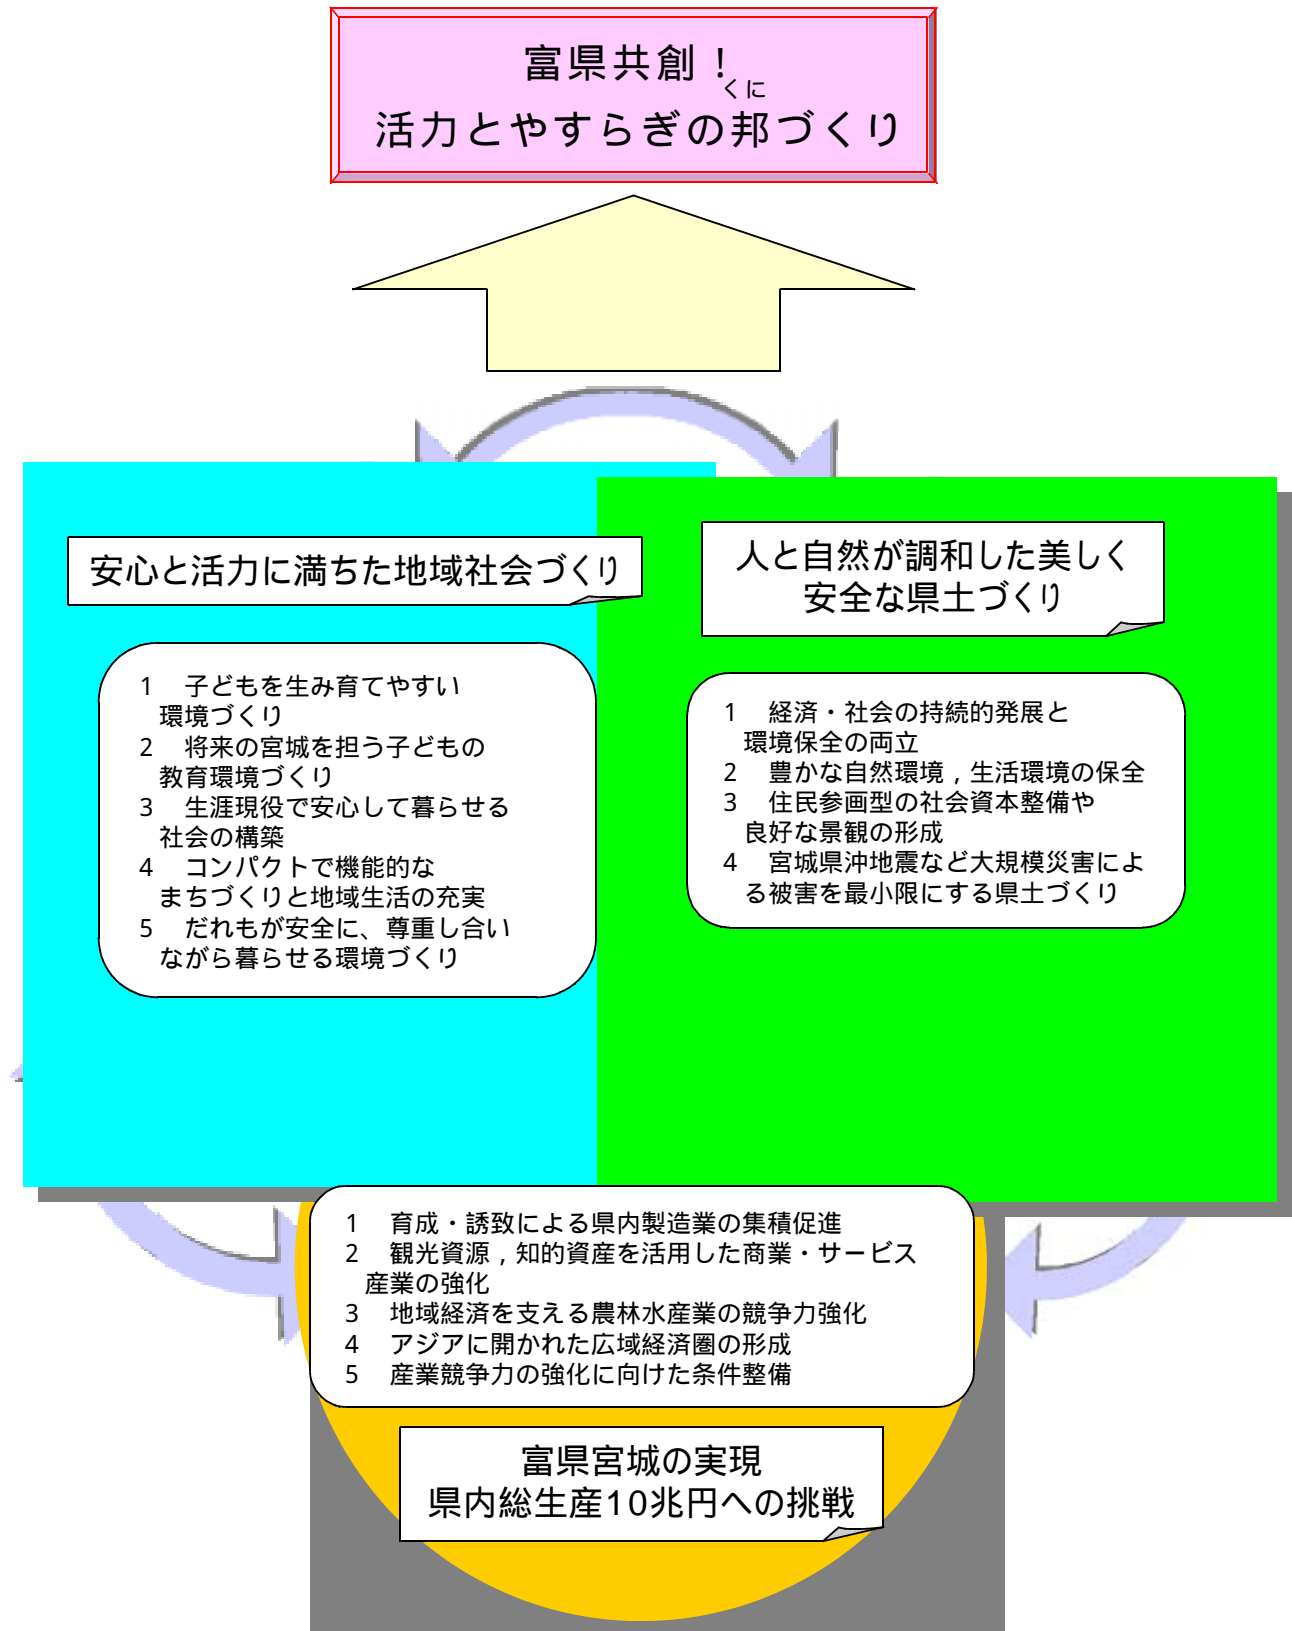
富県共創！
くに
活力とやすらぎの邦づくり

安心と活力に満ちた地域社会づくり

1　子どもを生み育てやすい環境づくり
2　将来の宮城を担う子どもの教育環境づくり
3　生涯現役で安心して暮らせる社会の構築
4　コンパクトで機能的なまちづくりと地域生活の充実
5　だれもが安全に、尊重し合いながら暮らせる環境づくり

人と自然が調和した美しく安全な県土づくり

1　経済・社会の持続的発展と環境保全の両立
2　豊かな自然環境，生活環境の保全
3　住民参画型の社会資本整備や良好な景観の形成
4　宮城県沖地震など大規模災害による被害を最小限にする県土づくり

1　育成・誘致による県内製造業の集積促進
2　観光資源，知的資産を活用した商業・サービス産業の強化
3　地域経済を支える農林水産業の競争力強化
4　アジアに開かれた広域経済圏の形成
5　産業競争力の強化に向けた条件整備

富県宮城の実現
県内総生産10兆円への挑戦